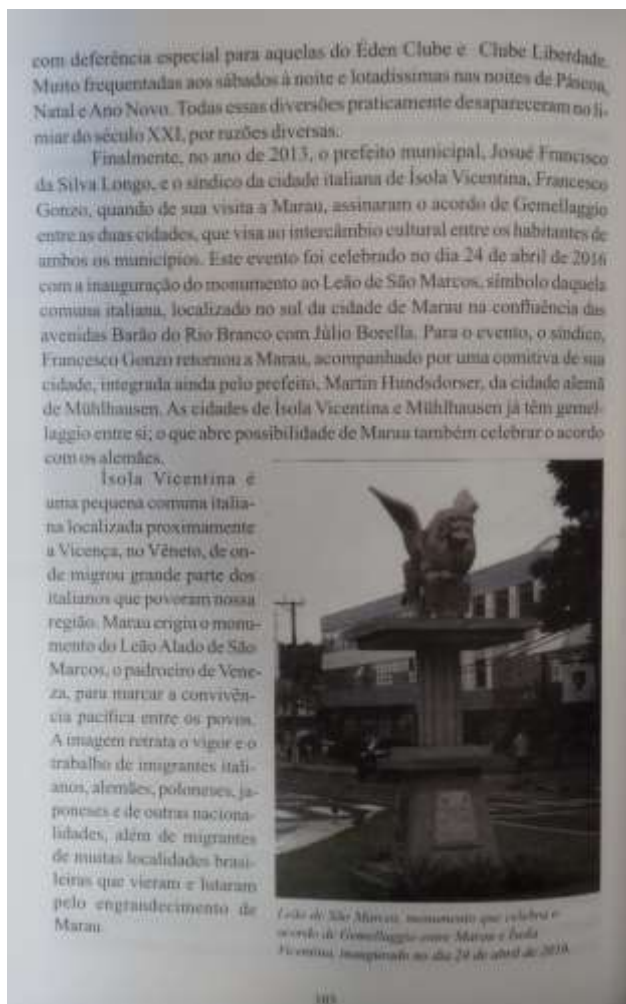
com deferência especial para aquelas do Éden Clube e Clube Liberdade. Muito frequentadas aos sábados à noite e lotadíssimas nas noites de Páscoa, Natal e Ano Novo. Todas essas diversões praticamente desapareceram no limiar do século XXI, por razões diversas.

Finalmente, no ano de 2013, o prefeito municipal, Josué Francisco da Silva Longo, e o síndico da cidade italiana de Ísola Vicentina, Francesco Gonzo, quando de sua visita a Marau, assinaram o acordo de Gemellaggio entre as duas cidades, que visa ao intercâmbio cultural entre os habitantes de ambos os municípios. Este evento foi celebrado no dia 24 de abril de 2016 com a inauguração do monumento ao Leão de São Marcos, símbolo daquela comuna italiana, localizado no sul da cidade de Marau na confluência das avenidas Barão do Rio Branco com Júlio Borella. Para o evento, o síndico, Francesco Gonzo retornou a Marau, acompanhado por uma comitiva de sua cidade, integrada ainda pelo prefeito, Martin Hundsdorser, da cidade alemã de Mühlhausen. As cidades de Ísola Vicentina e Mühlhausen já têm gemellaggio entre si; o que abre possibilidade de Marau também celebrar o acordo com os alemães.

Ísola Vicentina é uma pequena comuna italiana localizada proximamente a Vicença, no Vêneto, de onde migrou grande parte dos italianos que povoaram nossa região. Marau erigiu o monumento do Leão Alado de São Marcos, o padroeiro de Veneza, para marcar a convivência pacífica entre os povos. A imagem retrata o vigor e o trabalho de imigrantes italianos, alemães, poloneses, japoneses e de outras nacionalidades, além de migrantes de muitas localidades brasileiras que vieram e lutaram pelo engrandecimento de Marau.

Leão de São Marcos, monumento que celebra o acordo de Gemellaggio entre Marau e Ísola Vicentina, inaugurado no dia 24 de abril de 2016.

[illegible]